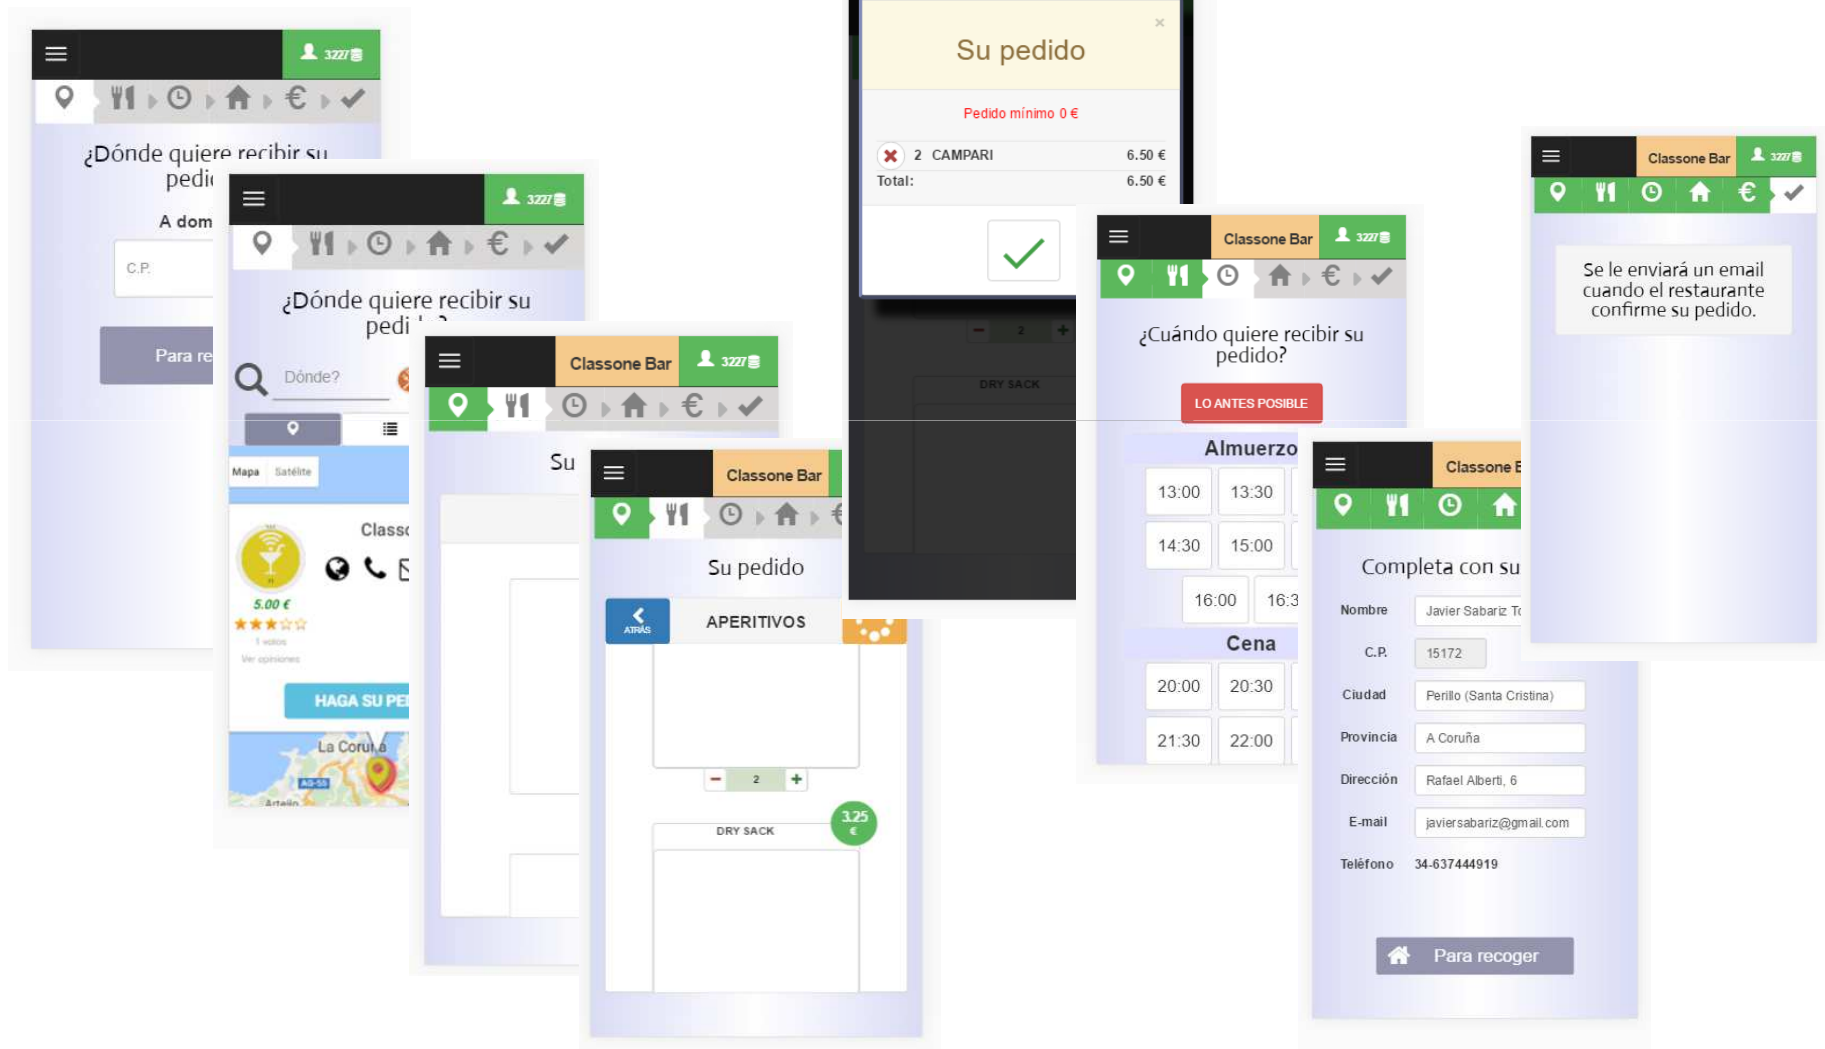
3227

¿Dónde quiere recibir su pedi

A dom

C.P.

Para re

3227

¿Dónde quiere recibir su pedi

Dónde?

Mapa Satélite

Class

5.00 €

1 votos

Ver opiniones

HAGA SU PE

La Coruña

Arteijo

Classone Bar 3227

Su

Classone Bar

Su pedido

ATRÁS

APERITIVOS

2

DRY SACK

3.25 €

Su pedido

Pedido mínimo 0 €

| | 2 | CAMPARI | 6.50 € |
|---|---|---|---|
| Total: | | | 6.50 € |

2

DRY SACK

Classone Bar 3227

¿Cuándo quiere recibir su pedido?

LO ANTES POSIBLE

Almuerzo

13:00 13:30

14:30 15:00

16:00 16:3

Cena

20:00 20:30

21:30 22:00

Classone B

Completa con su

Nombre Javier Sabariz T

C.P. 15172

Ciudad Perillo (Santa Cristina)

Provincia A Coruña

Dirección Rafael Alberti, 6

E-mail javiersabariz@gmail.com

Teléfono 34-637444919

Para recoger

Classone Bar 3227

Se le enviará un email cuando el restaurante confirme su pedido.